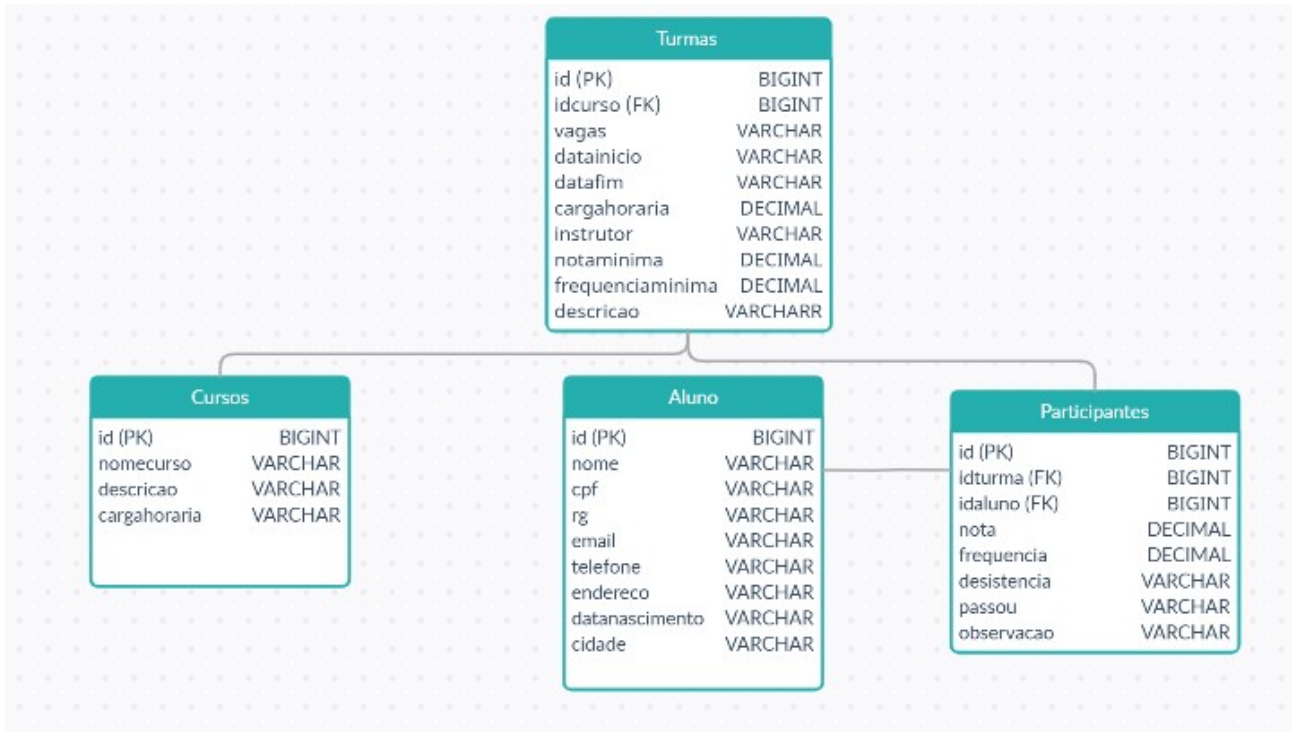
| Turmas | |
|---|---|
| id (PK) | BIGINT |
| idcurso (FK) | BIGINT |
| vagas | VARCHAR |
| datainicio | VARCHAR |
| datafim | VARCHAR |
| cargahoraria | DECIMAL |
| instrutor | VARCHAR |
| notaminima | DECIMAL |
| frequenciaminima | DECIMAL |
| descricao | VARCHARR |

| Cursos | |
|---|---|
| id (PK) | BIGINT |
| nomecurso | VARCHAR |
| descricao | VARCHAR |
| cargahoraria | VARCHAR |

| Aluno | |
|---|---|
| id (PK) | BIGINT |
| nome | VARCHAR |
| cpf | VARCHAR |
| rg | VARCHAR |
| email | VARCHAR |
| telefone | VARCHAR |
| endereco | VARCHAR |
| datanascimento | VARCHAR |
| cidade | VARCHAR |

| Participantes | |
|---|---|
| id (PK) | BIGINT |
| idturma (FK) | BIGINT |
| idaluno (FK) | BIGINT |
| nota | DECIMAL |
| frequencia | DECIMAL |
| desistencia | VARCHAR |
| passou | VARCHAR |
| observacao | VARCHAR |